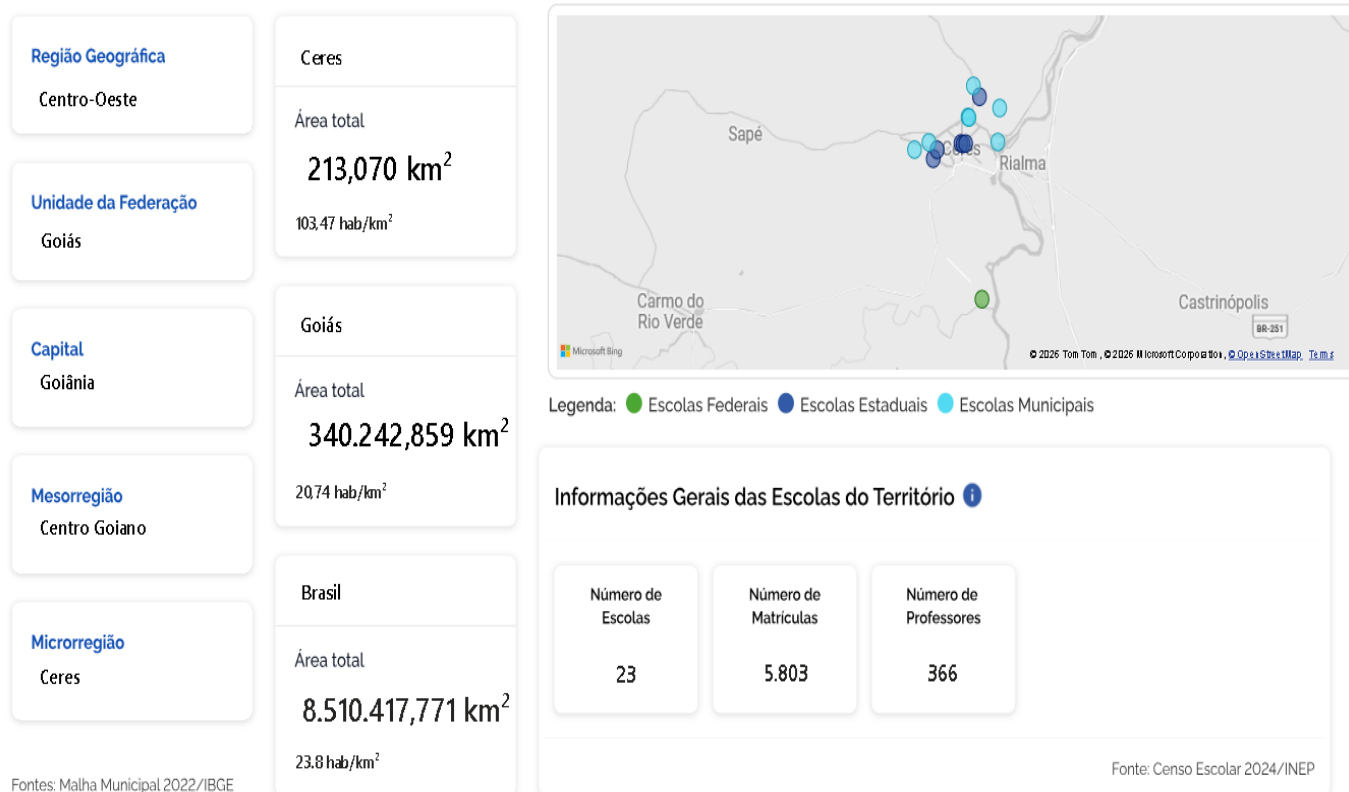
Região Geográfica
Centro-Oeste

Unidade da Federação
Goiás

Capital
Goiânia

Mesorregião
Centro Goiano

Microrregião
Ceres

Fontes: Malha Municipal 2022/IBGE

Ceres
Área total
213,070 km$^2$
103,47 hab/km$^2$

Goiás
Área total
340.242,859 km$^2$
20,74 hab/km$^2$

Brasil
Área total
8.510.417,771 km$^2$
23.8 hab/km$^2$

Sapé
Ceres
Rialma
Carmo do Rio Verde
Castrinópolis
BR-251
Microsoft Bing
© 2026 TomTom, © 2026 Microsoft Corporation, © OpenStreetMap Terms

Legenda: Escolas Federais Escolas Estaduais Escolas Municipais

Informações Gerais das Escolas do Território

| Número de Escolas | Número de Matrículas | Número de Professores |
|---|---|---|
| 23 | 5.803 | 366 |

Fonte: Censo Escolar 2024/INEP